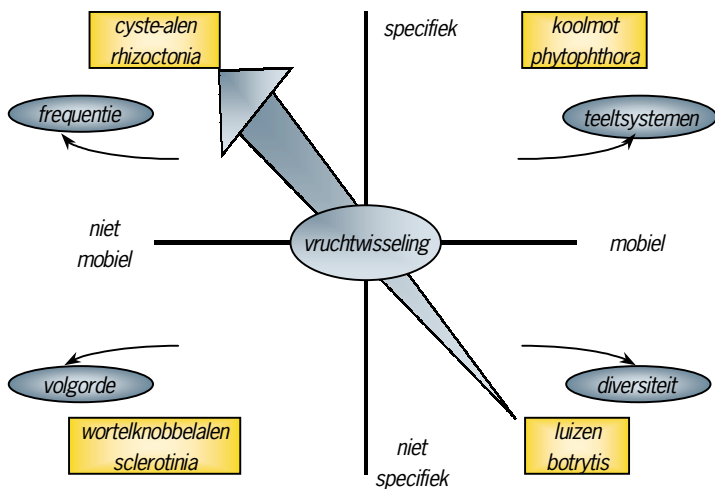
cyste-alen
rhizoctonia

specifiek

koolmot
phytophthora

frequentie

teeltsystemen

niet
mobiel

vruchtwisseling

mobiel

volgorde

diversiteit

wortelknobbelalen
sclerotinia

niet
specifiek

luizen
botrytis